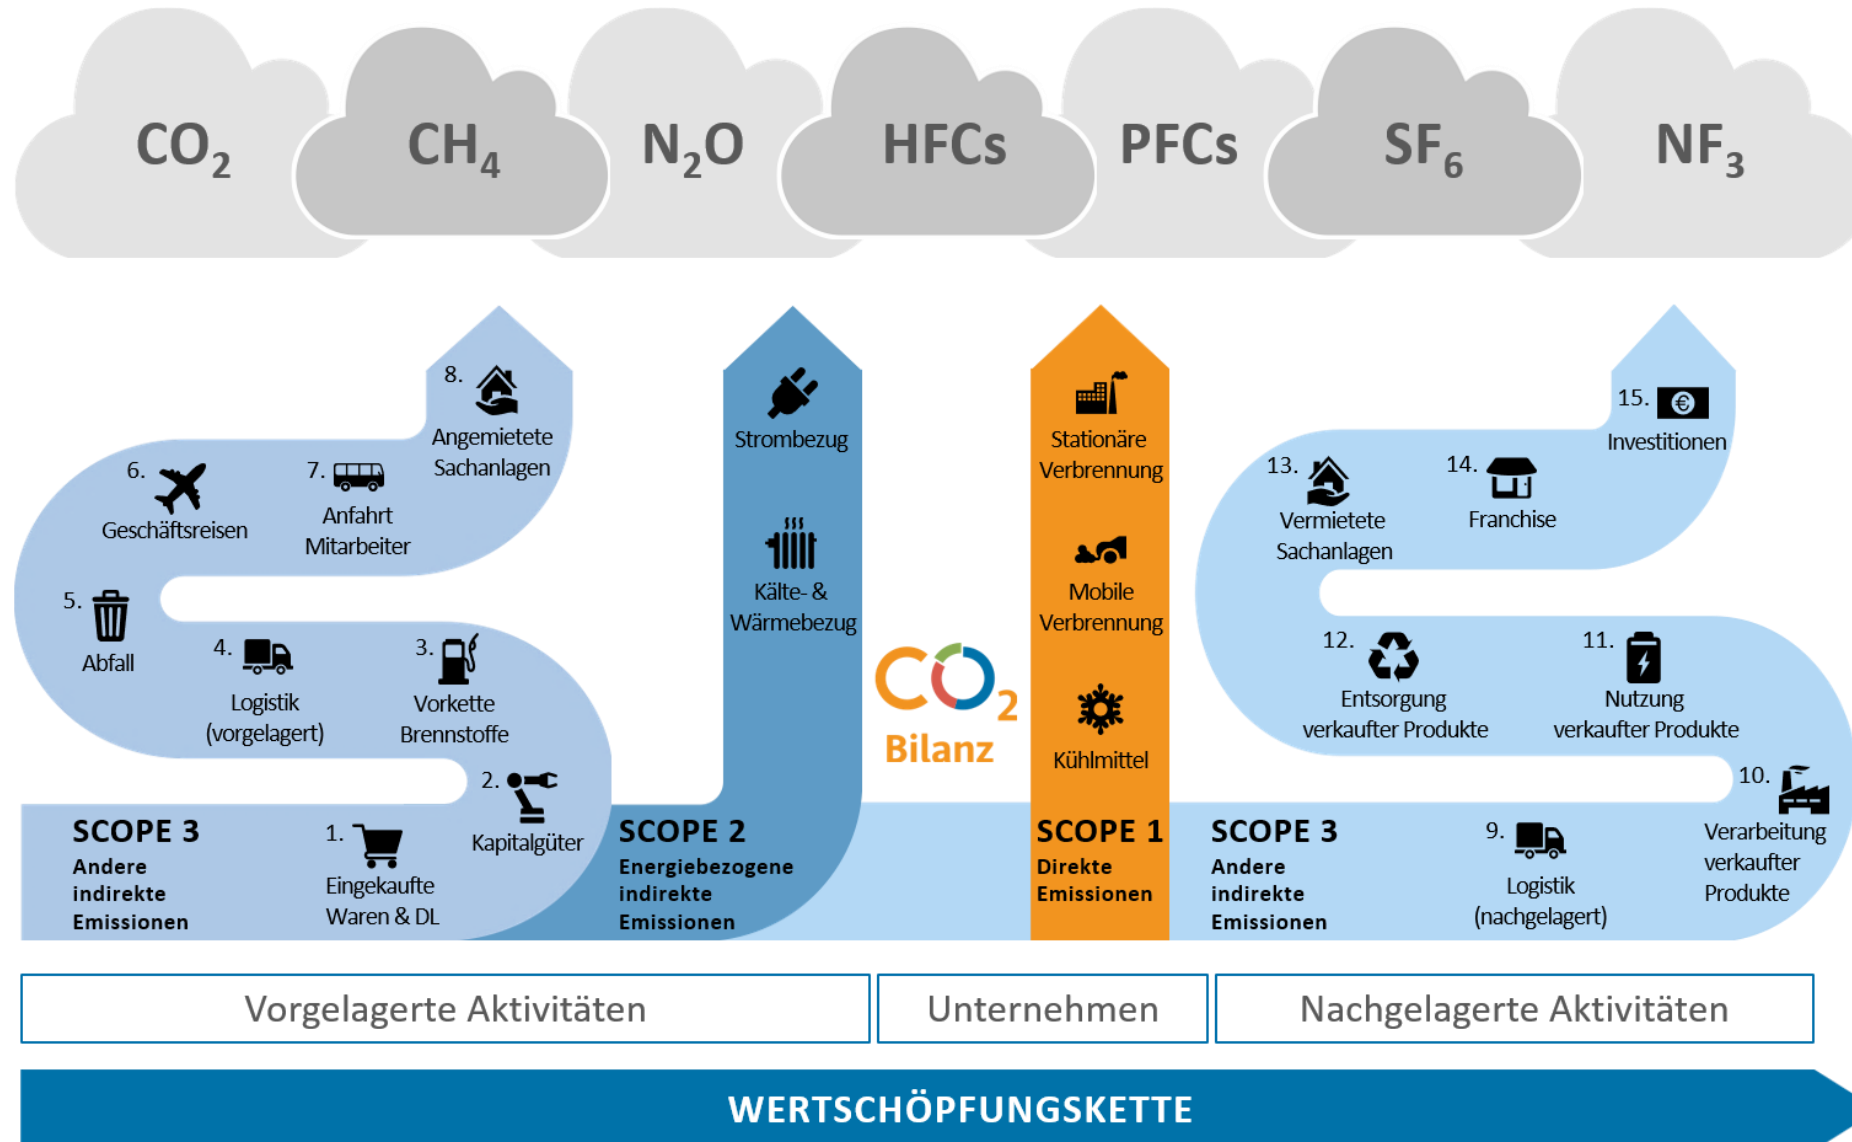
$CO_2$ $CH_4$ $N_2O$ HFCs PFCs $SF_6$ $NF_3$

8. Angemietete Sachanlagen

7. Anfahrt Mitarbeiter

6. Geschäftsreisen

5. Abfall

4. Logistik (vorgelagert)

3. Vorkette Brennstoffe

2. Kapitalgüter

1. Eingekaufte Waren & DL

SCOPE 3
Andere indirekte Emissionen

Strombezug

Kälte- & Wärmebezug

SCOPE 2
Energiebezogene indirekte Emissionen

$CO_2$ Bilanz

Stationäre Verbrennung

Mobile Verbrennung

Kühlmittel

SCOPE 1
Direkte Emissionen

15. Investitionen

14. Franchise

13. Vermietete Sachanlagen

12. Entsorgung verkaufter Produkte

11. Nutzung verkaufter Produkte

10. Verarbeitung verkaufter Produkte

9. Logistik (nachgelagert)

SCOPE 3
Andere indirekte Emissionen

Vorgelagerte Aktivitäten

Unternehmen

Nachgelagerte Aktivitäten

WERTSCHÖPFUNGSKETTE